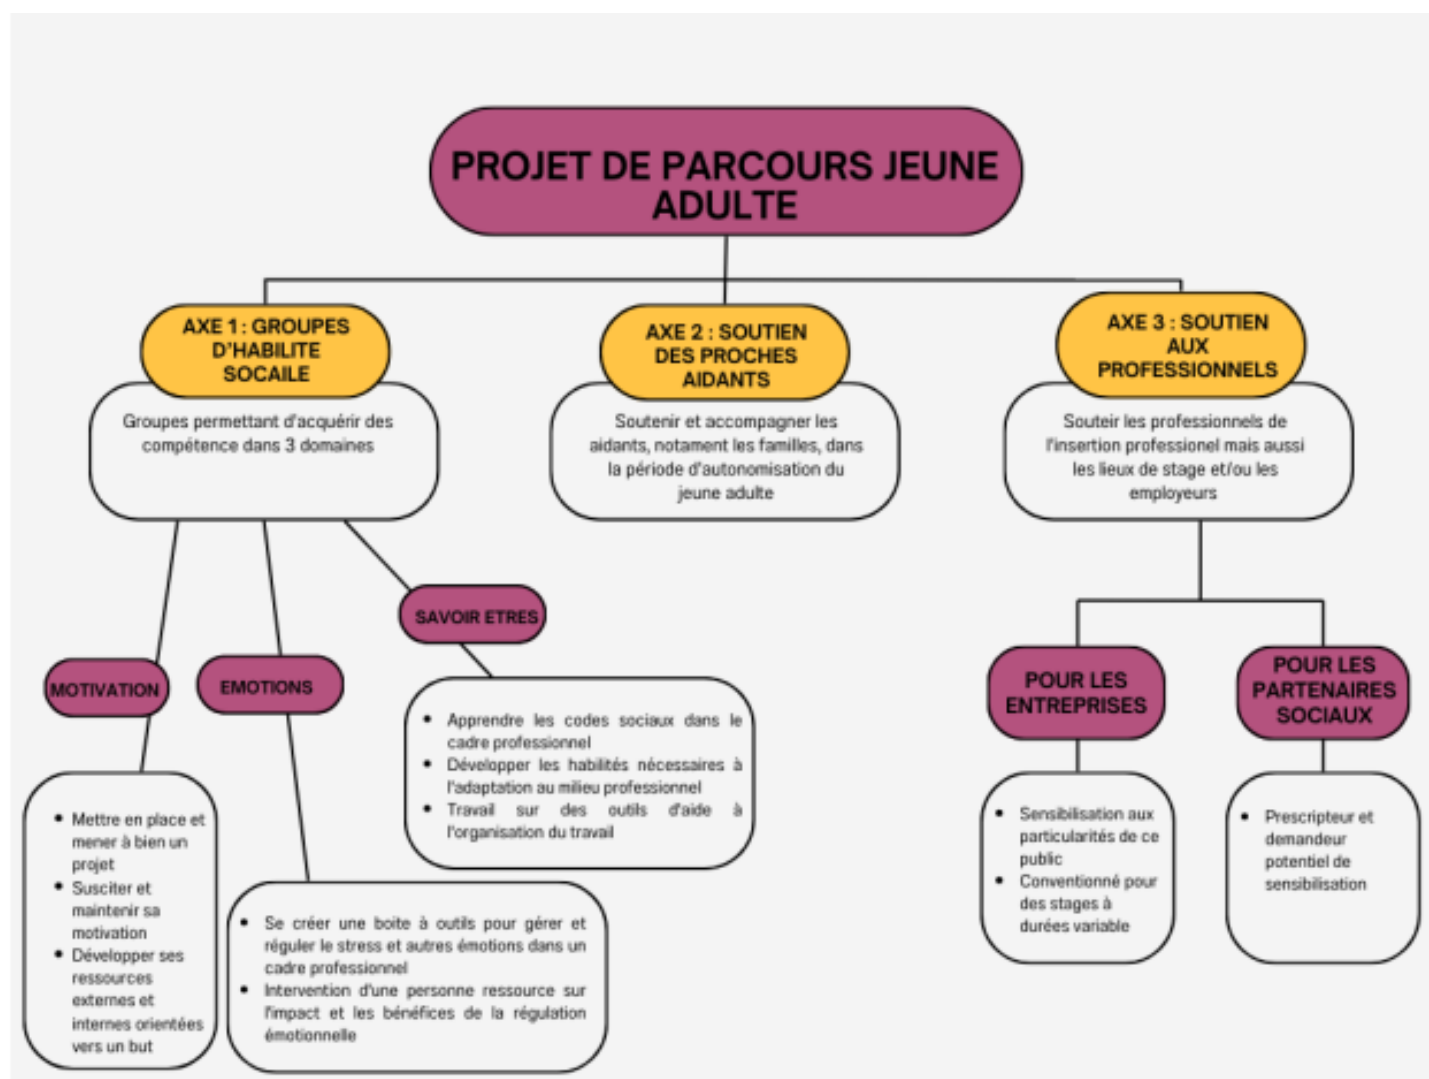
PROJET DE PARCOURS JEUNE ADULTE

AXE 1 : GROUPES D'HABILITE SOCAILE

Groupes permettant d'acquérir des compétence dans 3 domaines

AXE 2 : SOUTIEN DES PROCHES AIDANTS

Soutenir et accompagner les aidants, notament les familles, dans la période d'autonomisation du jeune adulte

AXE 3 : SOUTIEN AUX PROFESSIONNELS

Souteir les professionnels de l'insertion professionel mais aussi les lieux de stage et/ou les employeurs

SAVOIR ETRES

- Apprendre les codes sociaux dans le cadre professionnel
- Développer les habilités nécessaires à l'adaptation au milieu professionnel
- Travail sur des outils d'aide à l'organisation du travail

MOTIVATION

EMOTIONS

- Mettre en place et mener à bien un projet
- Susciter et maintenir sa motivation
- Développer ses ressources externes et internes orientées vers un but

- Se créer une boite à outils pour gérer et réguler le stress et autres émotions dans un cadre professionnel
- Intervention d'une personne ressource sur l'impact et les bénéfices de la régulation émotionnelle

POUR LES ENTREPRISES

- Sensibilisation aux particularités de ce public
- Conventionné pour des stages à durées variable

POUR LES PARTENAIRES SOCIAUX

- Prescripteur et demandeur potentiel de sensibilisation